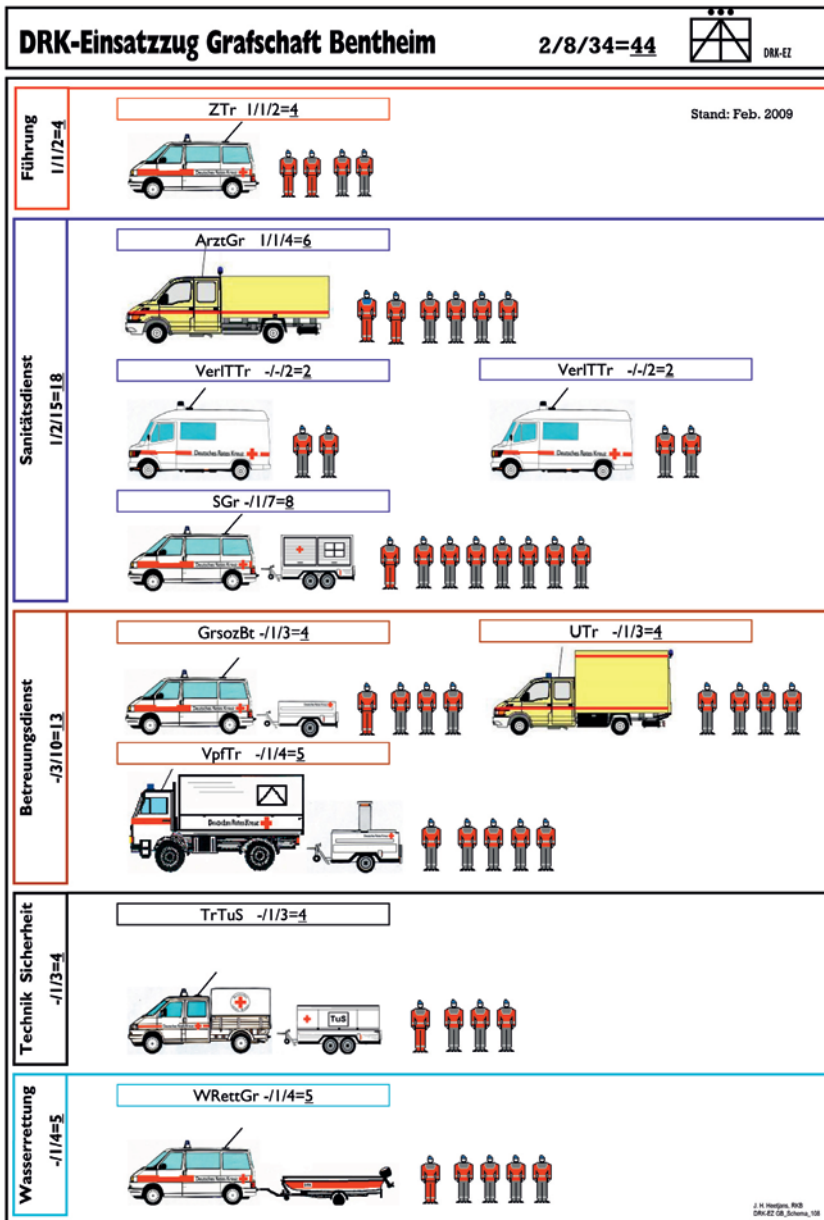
DRK-Einsatzzug Grafschaft Bentheim

2/8/34=44

DRK-EZ

Führung 1/1/2=4

ZTr 1/1/2=4

Stand: Feb. 2009

Sanitätsdienst 1/2/15=18

ArztGr 1/1/4=6

VerlTTr -/-/2=2

VerlTTr -/-/2=2

SGr -/1/7=8

Betreuungsdienst -/3/10=13

GrsozBt -/1/3=4

UTr -/1/3=4

VpfTr -/1/4=5

Technik Sicherheit -/1/3=4

TrTuS -/1/3=4

TuS

Wasserrettung -/1/4=5

WRettGr -/1/4=5

J. H. Hoetjans, RKB
DRK-EZ GB_Schema_108